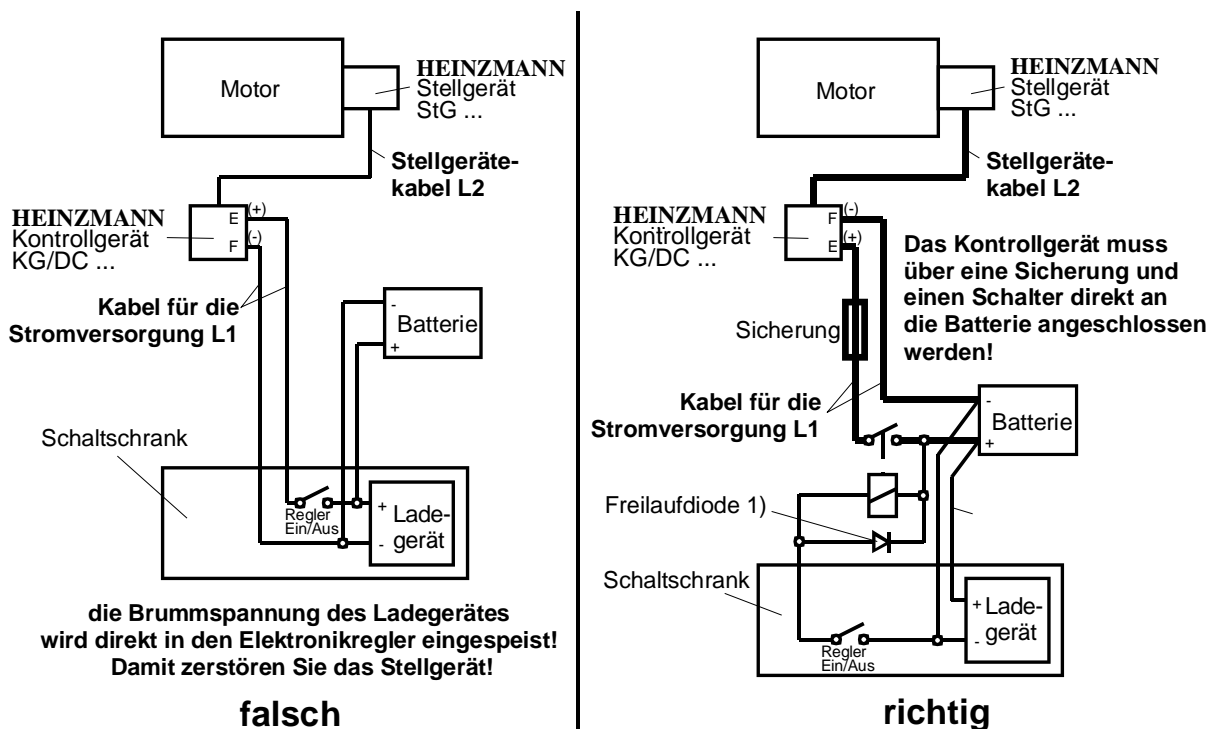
Motor

HEINZMANN
Stellgerät
StG ...

Stellgeräte-kabel L2

HEINZMANN
Kontrollgerät
KG/DC ...

E (+)
F (-)

Kabel für die Stromversorgung L1

-
Batterie
+

Schaltschrank

Regler
Ein/Aus

+
-
Lade-gerät

die Brummspannung des Ladegerätes wird direkt in den Elektronikregler eingespeist! Damit zerstören Sie das Stellgerät!

falsch

Motor

HEINZMANN
Stellgerät
StG ...

Stellgeräte-kabel L2

HEINZMANN
Kontrollgerät
KG/DC ...

F (-)
E (+)

Das Kontrollgerät muss über eine Sicherung und einen Schalter direkt an die Batterie angeschlossen werden!

Sicherung

Kabel für die Stromversorgung L1

-
Batterie
+

Freilaufdiode 1)

Schaltschrank

Regler
Ein/Aus

+
-
Lade-gerät

richtig